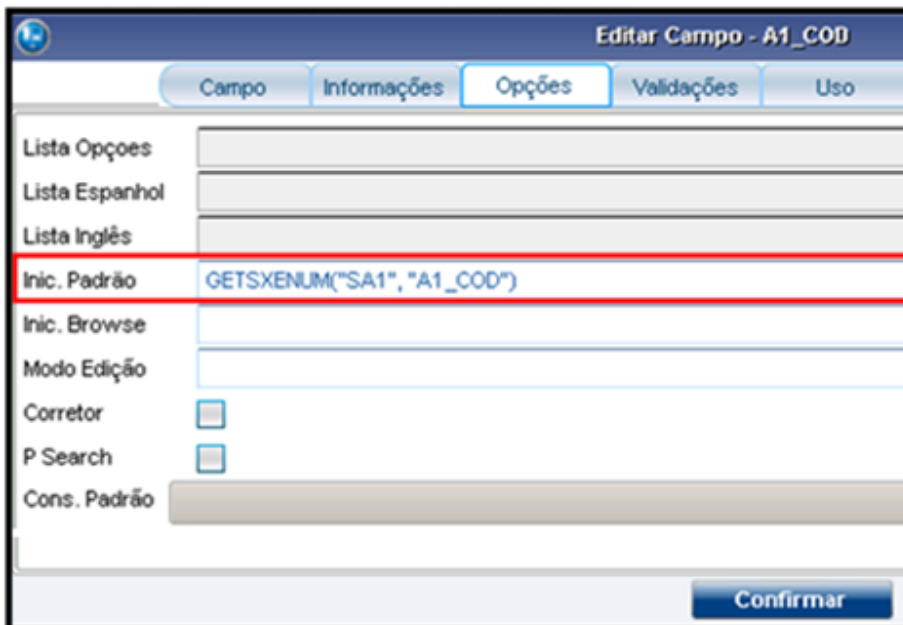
Editar Campo - A1_COD

Campo | Informações | Opções | Validações | Uso

Lista Opçoes

Lista Espanhol

Lista Inglês

Inic. Padrão GETSXENUM("SA1", "A1_COD")

Inic. Browse

Modo Edição

Corretor

P Search

Cons. Padrão

Confirmar